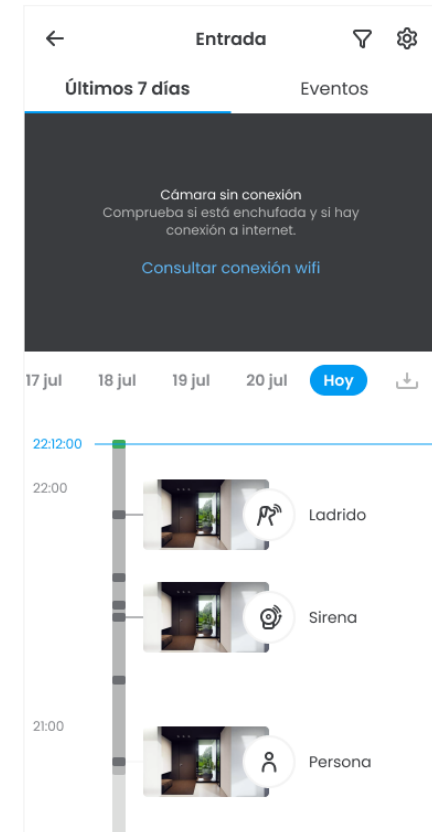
Entrada

Últimos 7 días | Eventos

Cámara sin conexión
Comprueba si está enchufada y si hay conexión a internet.

Consultar conexión wifi

17 jul 18 jul 19 jul 20 jul Hoy

22:12:00

22:00

Ladrido

Sirena

21:00

Persona